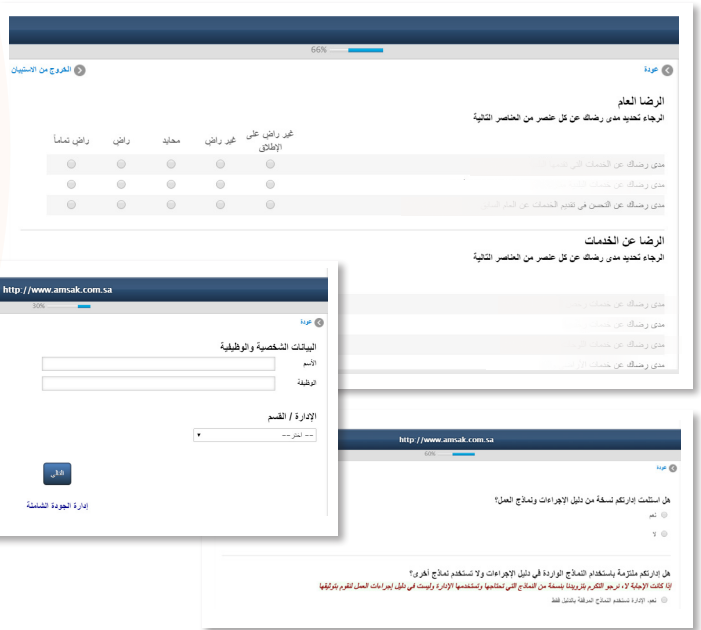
66%

عودة

الخروج من الاستبيان

الرضا العام

الرجاء تحديد مدى رضاك عن كل عنصر من العناصر التالية

| | غير راضِ على الإطلاق | غير راضِ | محايد | راضِ | راضِ تماماً |
|---|---|---|---|---|---|
| مدى رضاك عن الخدمات التي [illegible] | | | | | |
| مدى رضاك عن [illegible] | | | | | |
| مدى رضاك عن التحسن في تقديم الخدمات عن العام الماضي | | | | | |

الرضا عن الخدمات

الرجاء تحديد مدى رضاك عن كل عنصر من العناصر التالية

مدى رضاك عن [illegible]

مدى رضاك عن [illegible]

مدى رضاك عن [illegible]

مدى رضاك عن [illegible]

http://www.amsak.com.sa

30%

عودة

البيانات الشخصية والوظيفية

الأسم

الوظيفة

الإدارة / القسم

-- اختر --

التالي

إدارة الجودة الشاملة

http://www.amsak.com.sa

60%

عودة

هل استلمت إدارتكم نسخة من دليل الإجراءات ونماذج العمل؟

نعم

لا

هل إدارتكم ملتزمة باستخدام النماذج الواردة في دليل الإجراءات ولا تستخدم نماذج أخرى؟

إذا كانت الإجابة لا، نرجو التكرم بتزويدنا بنسخة من النماذج التي تحتاجها وتستخدمها الإدارة وليست في دليل إجراءات العمل لنقوم بتوثيقها

نعم، الإدارة تستخدم النماذج المرفقة بالدليل فقط